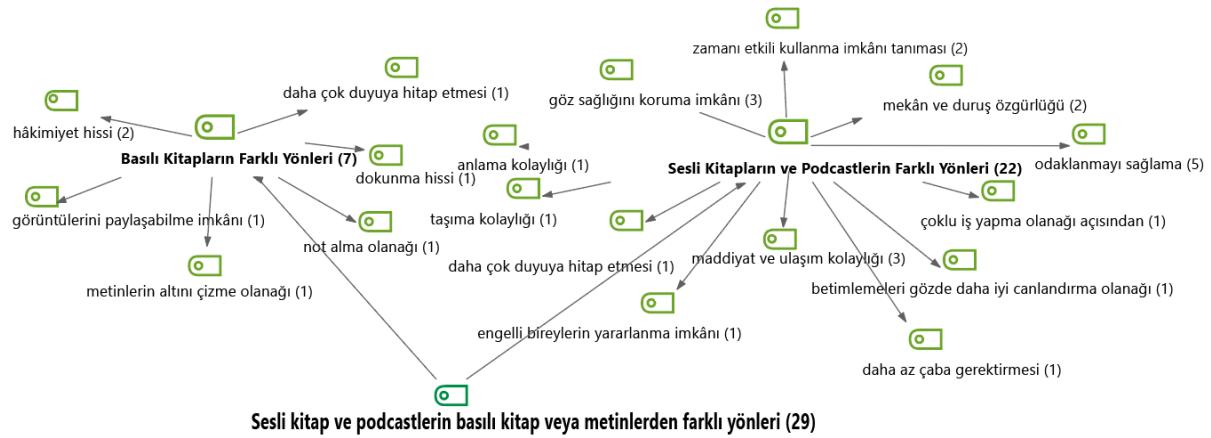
zamanı etkili kullanma imkânı tanıması (2)

daha çok duyuya hitap etmesi (1)

göz sağlığını koruma imkânı (3)

mekân ve duruş özgürlüğü (2)

hâkimiyet hissi (2)

Basılı Kitapların Farklı Yönleri (7)

dokunma hissi (1)

anlama kolaylığı (1)

Sesli Kitapların ve Podcastlerin Farklı Yönleri (22)

odaklanmayı sağlama (5)

görüntülerini paylaşabilme imkânı (1)

taşıma kolaylığı (1)

çoklu iş yapma olanağı açısından (1)

not alma olanağı (1)

daha çok duyuya hitap etmesi (1)

maddiyat ve ulaşım kolaylığı (3)

metinlerin altını çizme olanağı (1)

betimlemeleri gözde daha iyi canlandırma olanağı (1)

engelli bireylerin yararlanma imkânı (1)

daha az çaba gerektirmesi (1)

Sesli kitap ve podcastlerin basılı kitap veya metinlerden farklı yönleri (29)